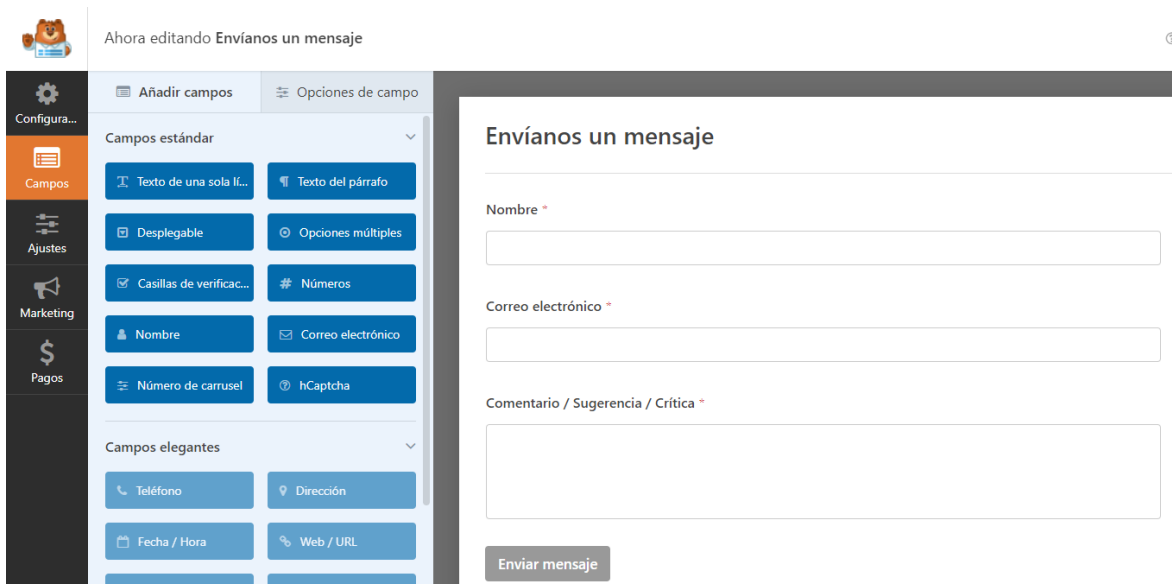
Ahora editando **Envíanos un mensaje**

Configura...
Campos
Ajustes
Marketing
Pagos

Añadir campos
Opciones de campo

Campos estándar

Texto de una sola lí...
Texto del párrafo
Desplegable
Opciones múltiples
Casillas de verificac...
Números
Nombre
Correo electrónico
Número de carrusel
hCaptcha

Campos elegantes

Teléfono
Dirección
Fecha / Hora
Web / URL

Envíanos un mensaje

Nombre *

Correo electrónico *

Comentario / Sugerencia / Crítica *

Enviar mensaje